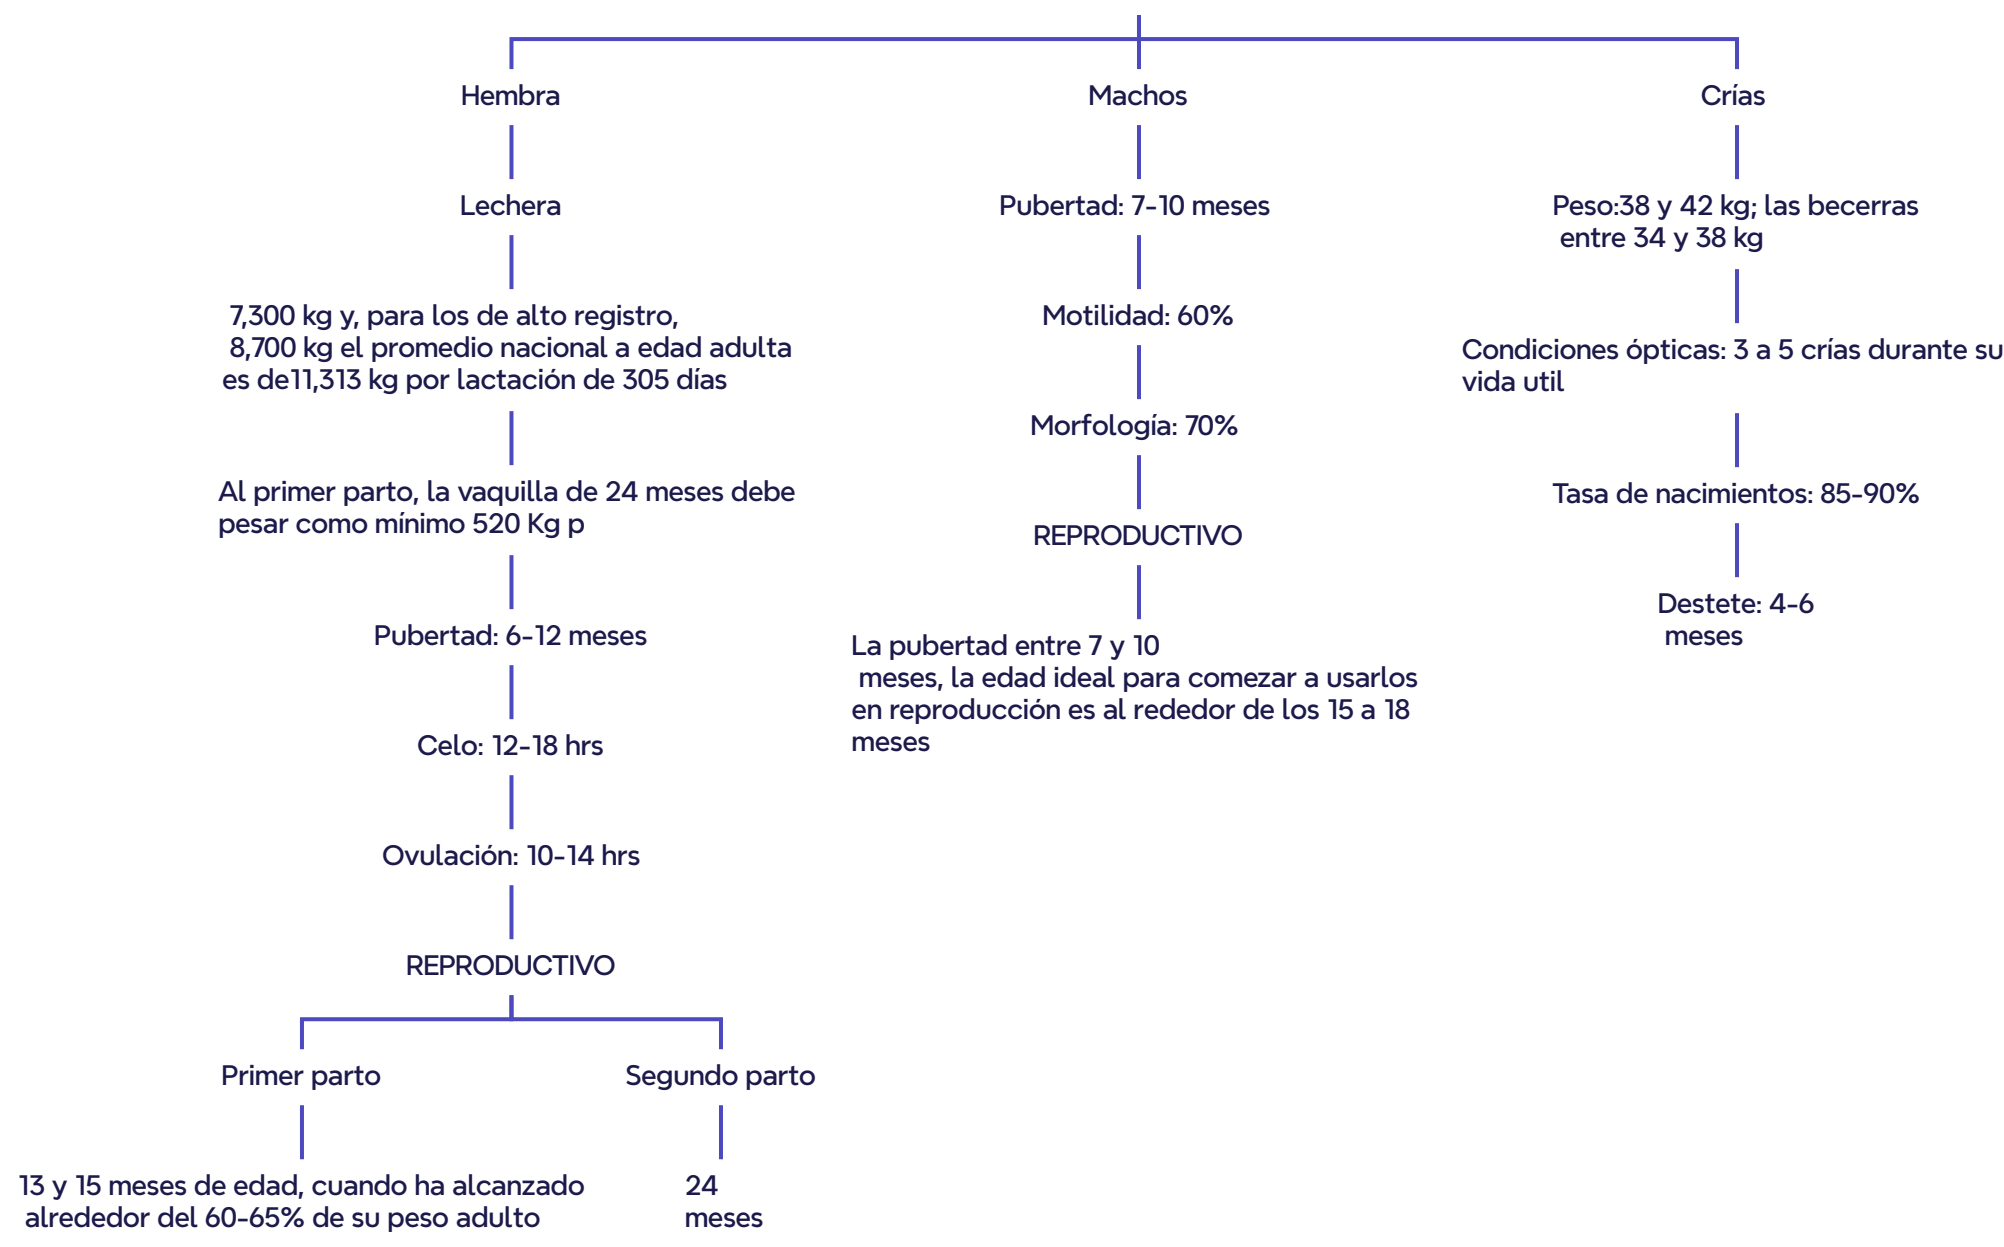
Hembra

Lechera

7,300 kg y, para los de alto registro, 8,700 kg el promedio nacional a edad adulta es de11,313 kg por lactación de 305 días

Al primer parto, la vaquilla de 24 meses debe pesar como mínimo 520 Kg p

Pubertad: 6-12 meses

Celo: 12-18 hrs

Ovulación: 10-14 hrs

REPRODUCTIVO

Primer parto

13 y 15 meses de edad, cuando ha alcanzado alrededor del 60-65% de su peso adulto

Segundo parto

24 meses

Machos

Pubertad: 7-10 meses

Motilidad: 60%

Morfología: 70%

REPRODUCTIVO

La pubertad entre 7 y 10 meses, la edad ideal para comezar a usarlos en reproducción es al rededor de los 15 a 18 meses

Crías

Peso:38 y 42 kg; las becerras entre 34 y 38 kg

Condiciones ópticas: 3 a 5 crías durante su vida util

Tasa de nacimientos: 85-90%

Destete: 4-6 meses